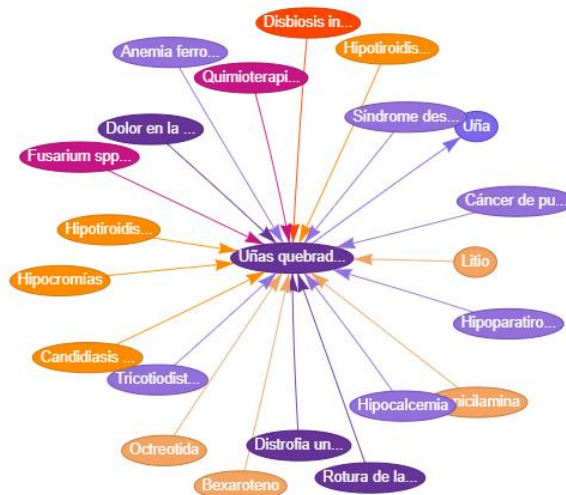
Disbiosis in...
Anemia ferro...
Hipotiroidis...
Quimioterapi...
Síndrome des...
Uña
Dolor en la ...
Fusarium spp...
Cáncer de pu...
Hipotiroidis...
Uñas quebrad...
Litio
Hipocromías
Hipoparatiro...
Candidiasis ...
Tricotiodist...
Hipocalcemia
nicilamina
Octreotida
Distrofia un...
Rotura de la...
Bexaroteno